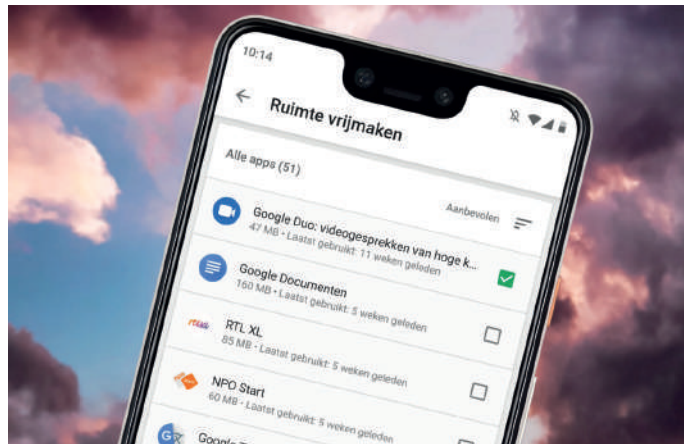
10:14

Ruimte vrijmaken

Alle apps (51)

Aanbevolen

Google Duo: videogesprekken van hoge k...
47 MB • Laatst gebruikt: 11 weken geleden

Google Documenten
160 MB • Laatst gebruikt: 5 weken geleden

RTL XL
85 MB • Laatst gebruikt: 5 weken geleden

NPO Start
60 MB • Laatst gebruikt: 5 weken geleden

Google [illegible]